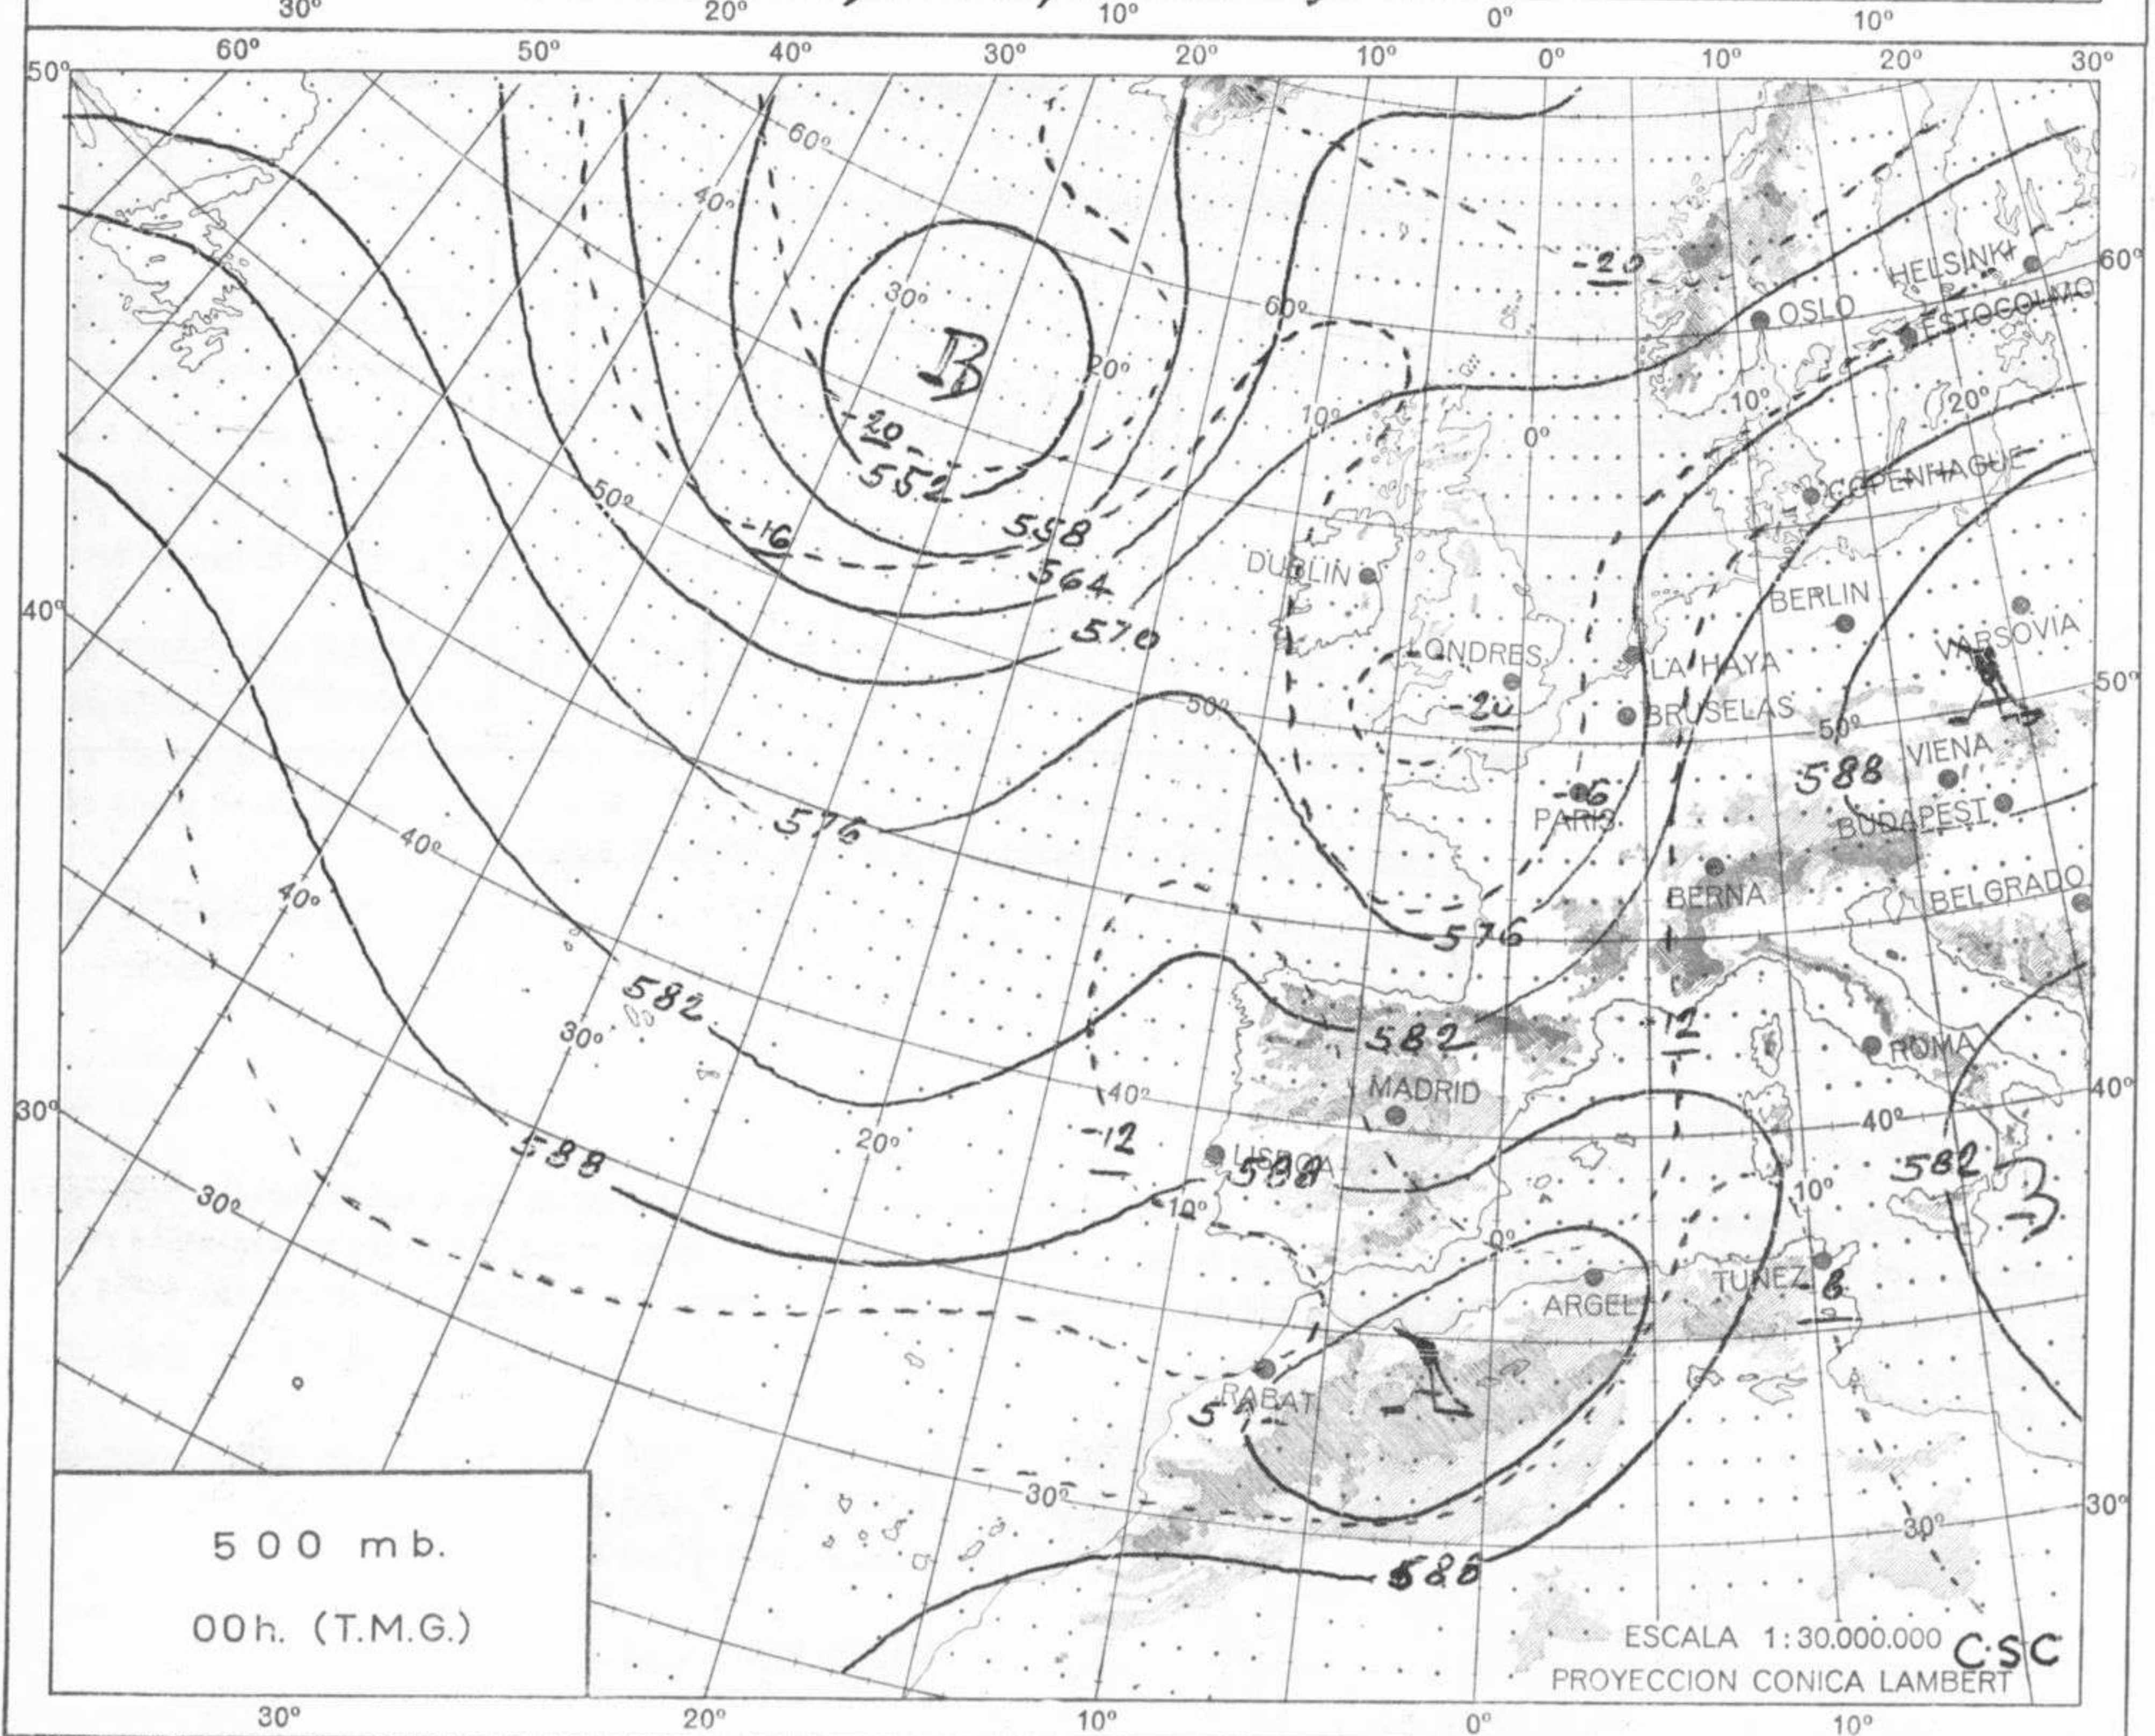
30º 20º 10º 0º 10º

60º 50º 40º 30º 20º 10º 0º 10º 20º 30º

50º
40º
30º
60º
50º
40º
30º

60º
40º
30º
20º
50º
40º
30º
20º
10º
0º
40º
30º
60º
10º
20º
50º
40º
10º
0º
10º
30º
30º

B
A
A
B

-20
-20
-16
-20
-16
-12
-12
-12
-8

552
558
564
570
576
576
582
582
588
588
582
588
588
576

OSLO
HELSINKI
ESTOCOLMO
COPENHAGUE
DUBLIN
LONDRES
LA HAYA
BERLIN
VARSOVIA
BRUSELAS
VIENA
PARIS
BUDAPEST
BERNA
BELGRADO
ROMA
MADRID
LISBOA
ARGEL
TUNEZ
RABAT

500 mb.
00h. (T.M.G.)

ESCALA 1:30.000.000
PROYECCION CONICA LAMBERT
C.S.C

30º 20º 10º 0º 10º